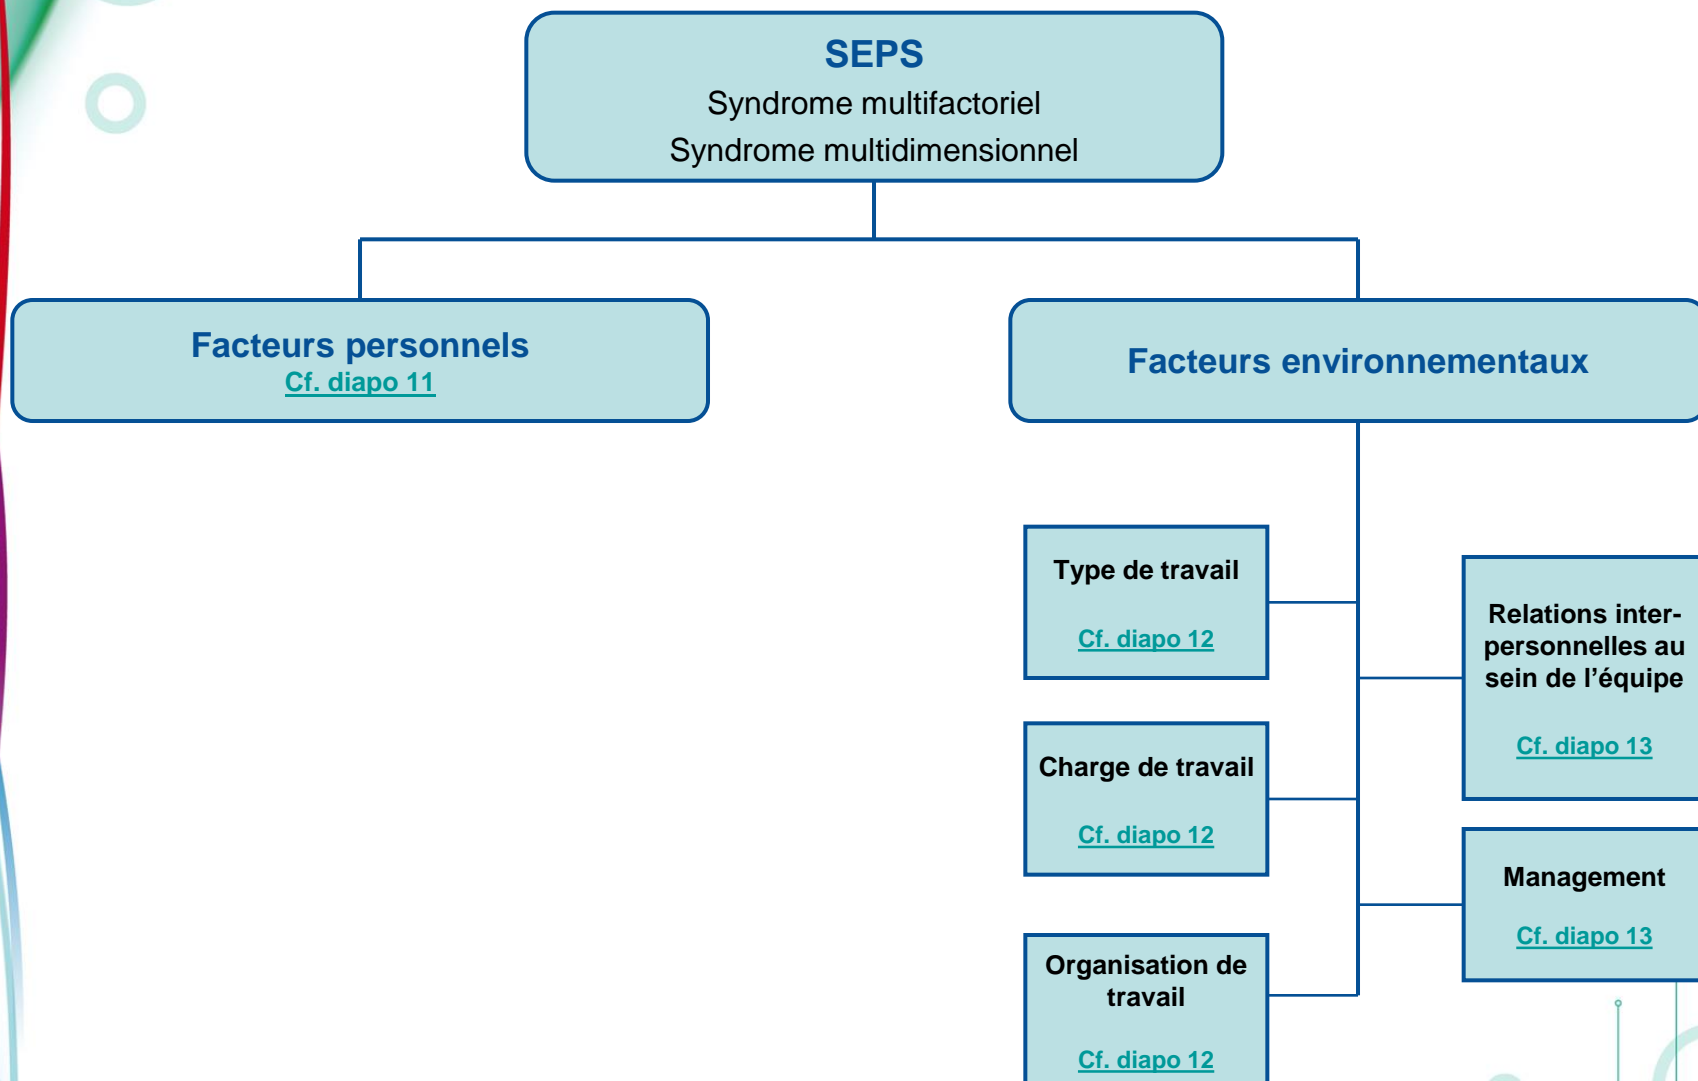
SEPS
Syndrome multifactoriel
Syndrome multidimensionnel

Facteurs personnels
Cf. diapo 11

Facteurs environnementaux

Type de travail
Cf. diapo 12

Charge de travail
Cf. diapo 12

Organisation de travail
Cf. diapo 12

Relations interpersonnelles au sein de l'équipe
Cf. diapo 13

Management
Cf. diapo 13